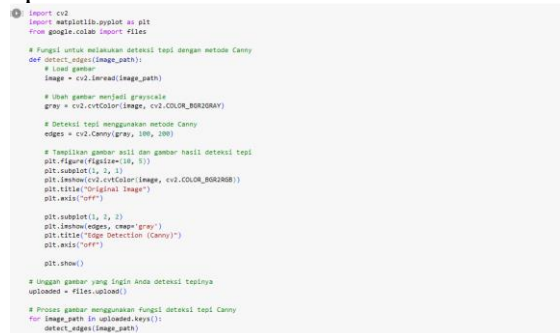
import cv2
import matplotlib.pyplot as plt
from google.colab import files

# Fungsi untuk melakukan deteksi tepi dengan metode Canny
def detect_edges(image_path):
    # Load gambar
    image = cv2.imread(image_path)

    # Ubah gambar menjadi grayscale
    gray = cv2.cvtColor(image, cv2.COLOR_BGR2GRAY)

    # Deteksi tepi menggunakan metode Canny
    edges = cv2.Canny(gray, 100, 200)

    # Tampilkan gambar asli dan gambar hasil deteksi tepi
    plt.figure(figsize=(10, 5))
    plt.subplot(1, 2, 1)
    plt.imshow(cv2.cvtColor(image, cv2.COLOR_BGR2RGB))
    plt.title("Original Image")
    plt.axis("off")

    plt.subplot(1, 2, 2)
    plt.imshow(edges, cmap='gray')
    plt.title("Edge Detection (Canny)")
    plt.axis("off")

    plt.show()

# Unggah gambar yang ingin Anda deteksi tepinya
uploaded = files.upload()

# Proses gambar menggunakan fungsi deteksi tepi Canny
for image_path in uploaded.keys():
    detect_edges(image_path)